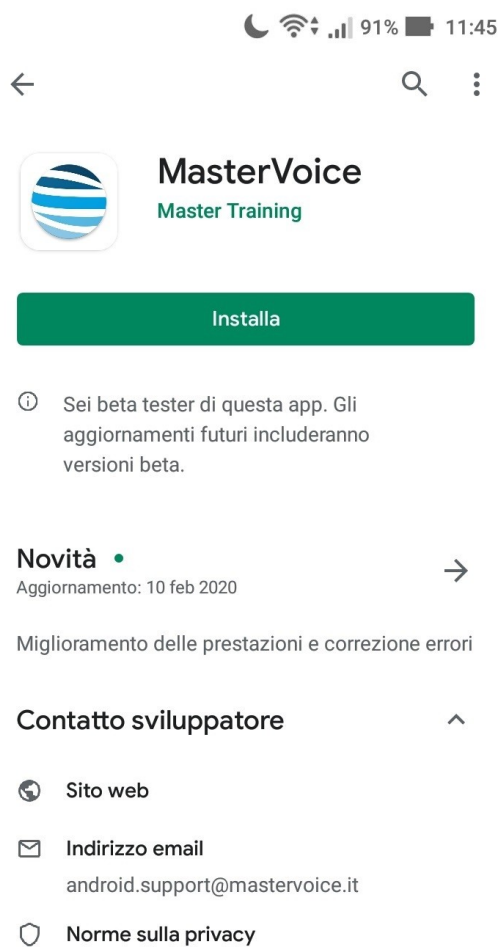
91% 11:45

MasterVoice
Master Training

Installa

Sei beta tester di questa app. Gli aggiornamenti futuri includeranno versioni beta.

Novità •
Aggiornamento: 10 feb 2020

Miglioramento delle prestazioni e correzione errori

Contatto sviluppatore

Sito web

Indirizzo email
android.support@mastervoice.it

Norme sulla privacy